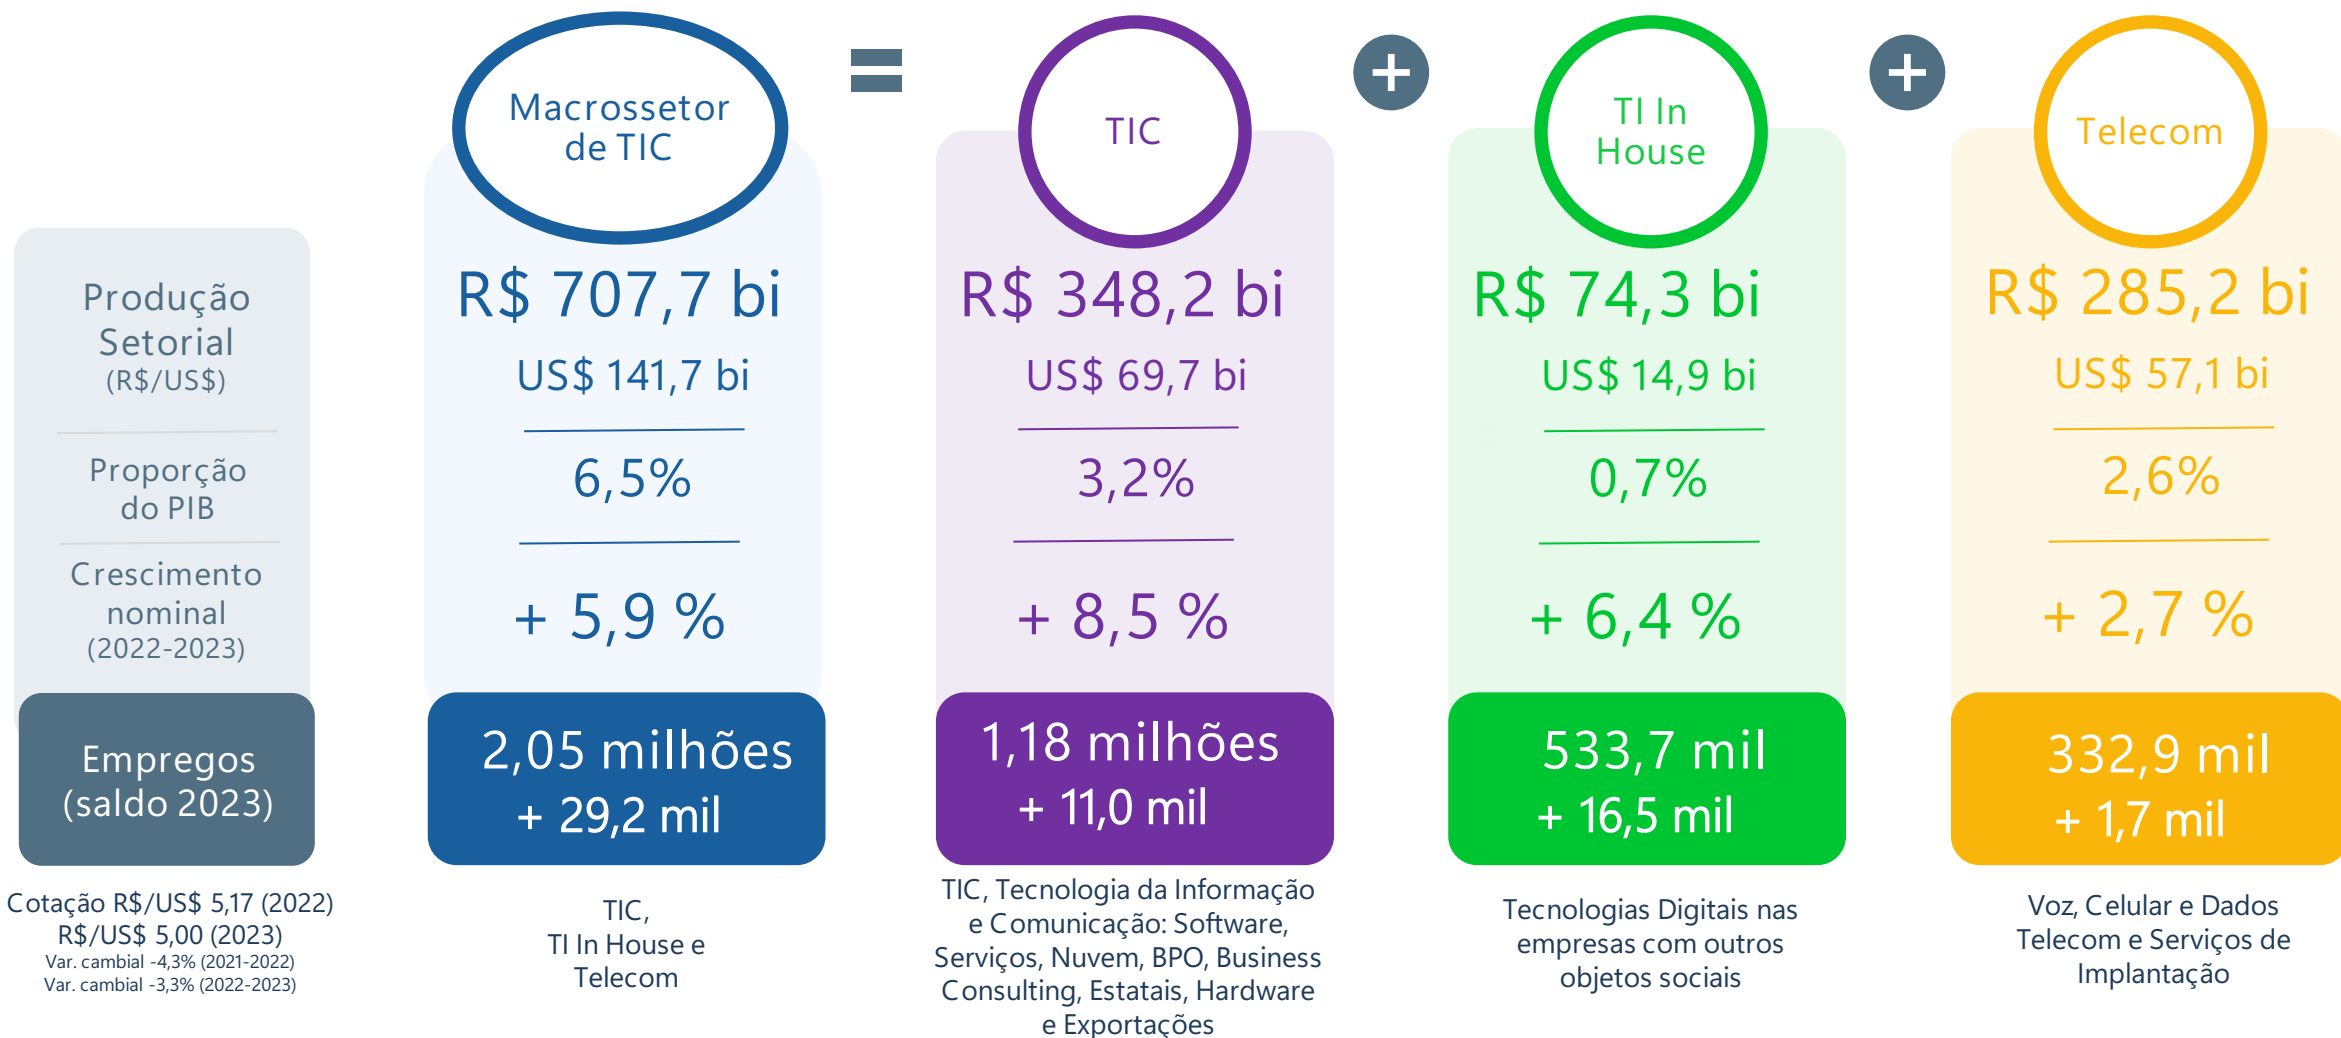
Produção Setorial (R$/US$)

Proporção do PIB

Crescimento nominal (2022-2023)

Empregos (saldo 2023)

Cotação R$/US$ 5,17 (2022)
R$/US$ 5,00 (2023)
Var. cambial -4,3% (2021-2022)
Var. cambial -3,3% (2022-2023)

Macrossetor de TIC

R$ 707,7 bi
US$ 141,7 bi

6,5%

+ 5,9 %

2,05 milhões
+ 29,2 mil

TIC,
TI In House e
Telecom

=

TIC

R$ 348,2 bi
US$ 69,7 bi

3,2%

+ 8,5 %

1,18 milhões
+ 11,0 mil

TIC, Tecnologia da Informação e Comunicação: Software, Serviços, Nuvem, BPO, Business Consulting, Estatais, Hardware e Exportações

+

TI In House

R$ 74,3 bi
US$ 14,9 bi

0,7%

+ 6,4 %

533,7 mil
+ 16,5 mil

Tecnologias Digitais nas empresas com outros objetos sociais

+

Telecom

R$ 285,2 bi
US$ 57,1 bi

2,6%

+ 2,7 %

332,9 mil
+ 1,7 mil

Voz, Celular e Dados
Telecom e Serviços de Implantação